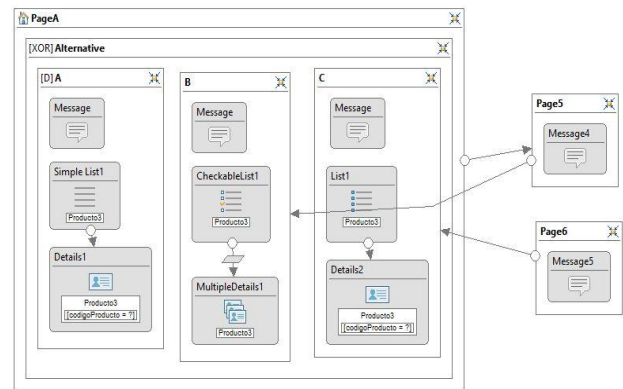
PageA

[XOR] Alternative

[D] A

Message

Simple List1

Producto3

Details1

Producto3
[codigoProducto = ?]

B

Message

CheckableList1

Producto3

MultipleDetails1

Producto3

C

Message

List1

Producto3

Details2

Producto3
[codigoProducto = ?]

Page5

Message4

Page6

Message5